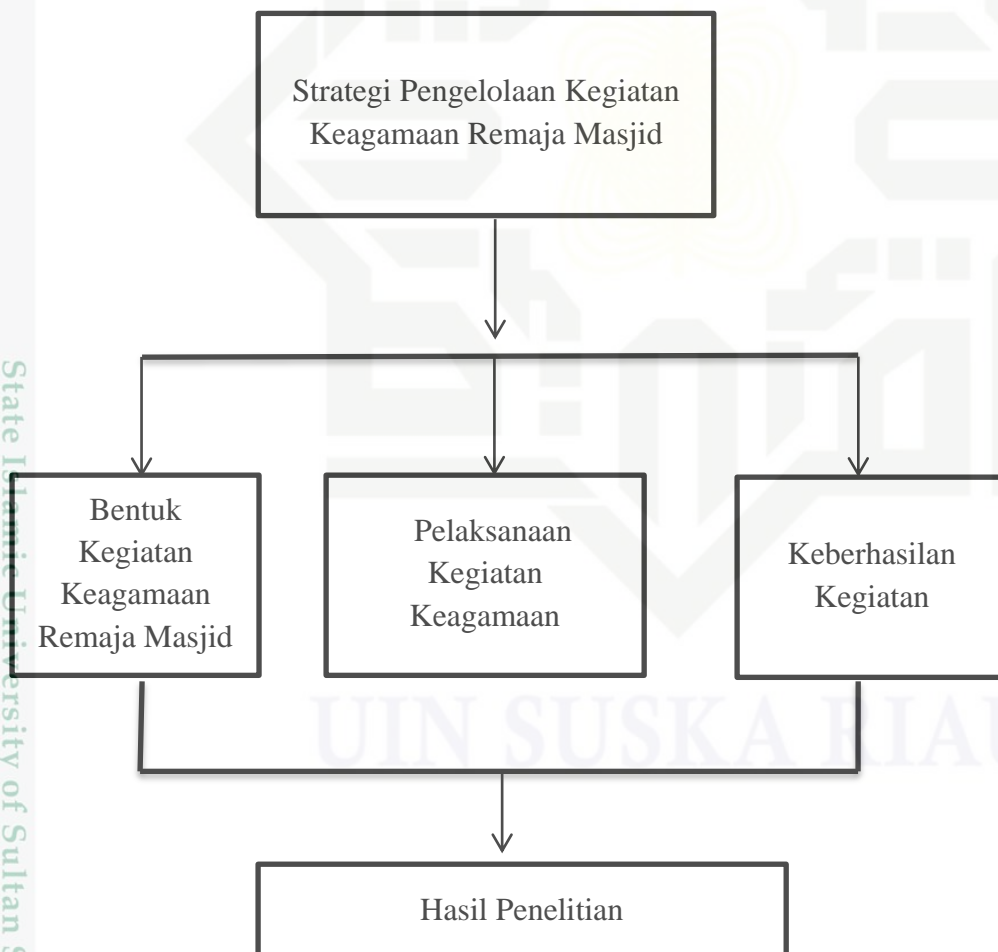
Strategi Pengelolaan Kegiatan Keagamaan Remaja Masjid

Bentuk Kegiatan Keagamaan Remaja Masjid

Pelaksanaan Kegiatan Keagamaan

Keberhasilan Kegiatan

Hasil Penelitian

State Islamic University of Sultan S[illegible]

UIN SUSKA RIAU